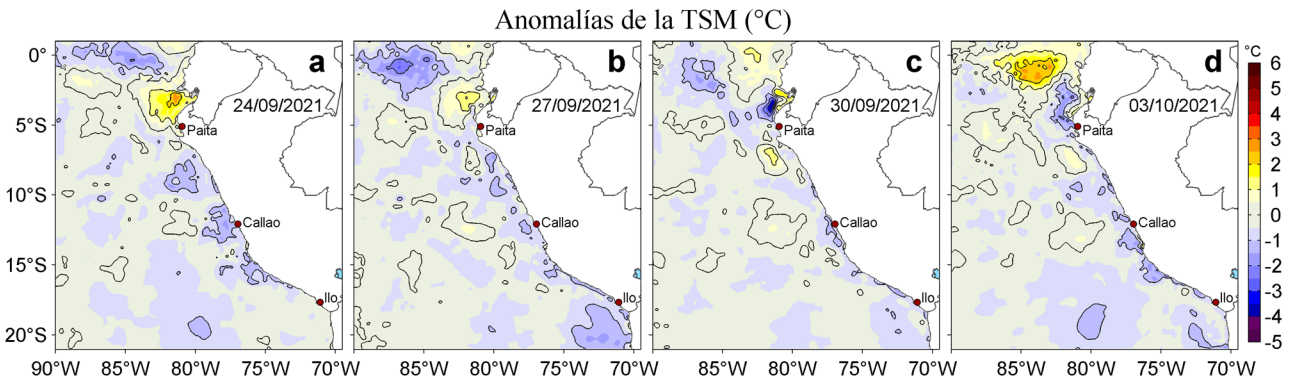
Anomalías de la TSM (°C)

a
24/09/2021
Paita
Callao
Ilo

b
27/09/2021
Paita
Callao
Ilo

c
30/09/2021
Paita
Callao
Ilo

d
03/10/2021
Paita
Callao
Ilo

0°
5°S
10°S
15°S
20°S

90°W 85°W 80°W 75°W 70°W
85°W 80°W 75°W 70°W
85°W 80°W 75°W 70°W
85°W 80°W 75°W 70°W

°C
6
5
4
3
2
1
0
-1
-2
-3
-4
-5